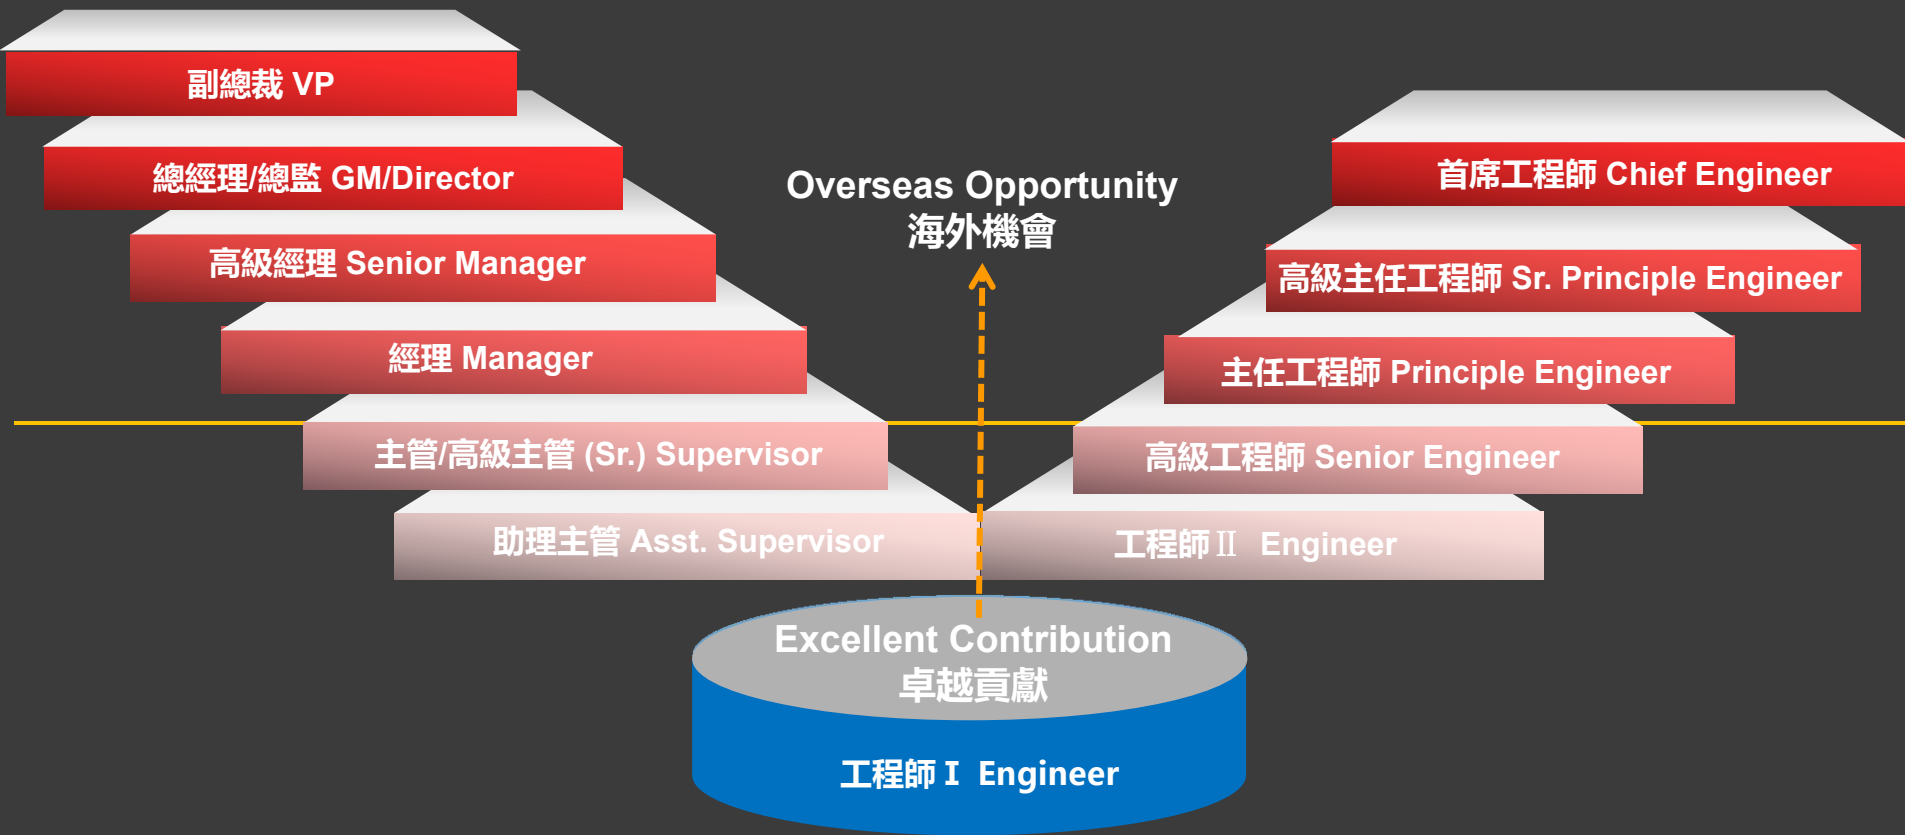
副總裁 VP

總經理/總監 GM/Director

高級經理 Senior Manager

經理 Manager

主管/高級主管 (Sr.) Supervisor

助理主管 Asst. Supervisor

Overseas Opportunity
海外機會

首席工程師 Chief Engineer

高級主任工程師 Sr. Principle Engineer

主任工程師 Principle Engineer

高級工程師 Senior Engineer

工程師 II Engineer

Excellent Contribution
卓越貢獻

工程師 I Engineer